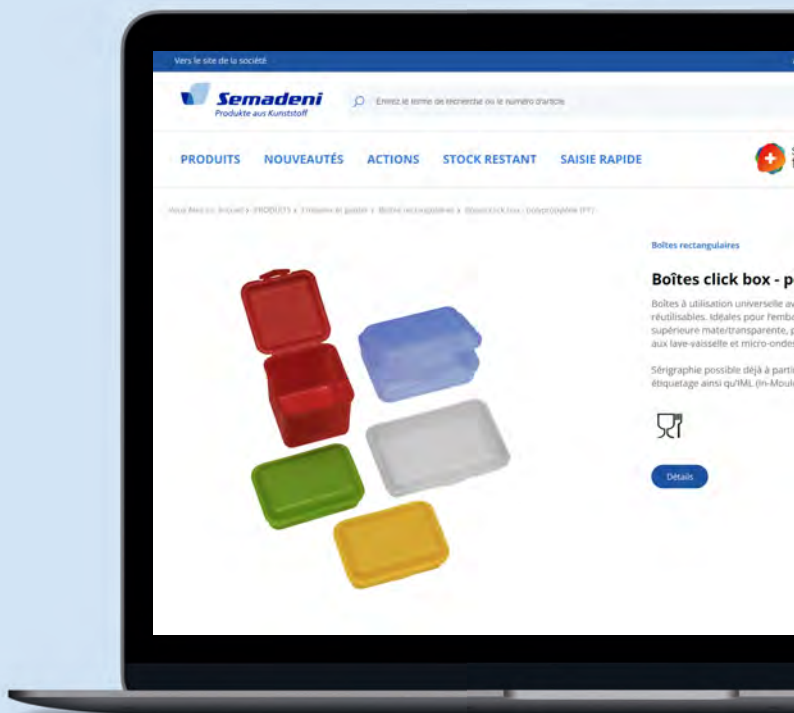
Vers le site de la société

Semadeni
Produkte aus Kunststoff

Entrez le terme de recherche ou le numéro d'article

PRODUITS NOUVEAUTÉS ACTIONS STOCK RESTANT SAISIE RAPIDE

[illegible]

Boîtes rectangulaires

Boîtes click box - p

Boîtes à utilisation universelle av réutilisables. Idéales pour l'emba supérieure mate/transparente, p aux lave-vaisselle et micro-ondes

Sérigraphie possible déjà à parti étiquetage ainsi qu'IML (In-Moul

Détails